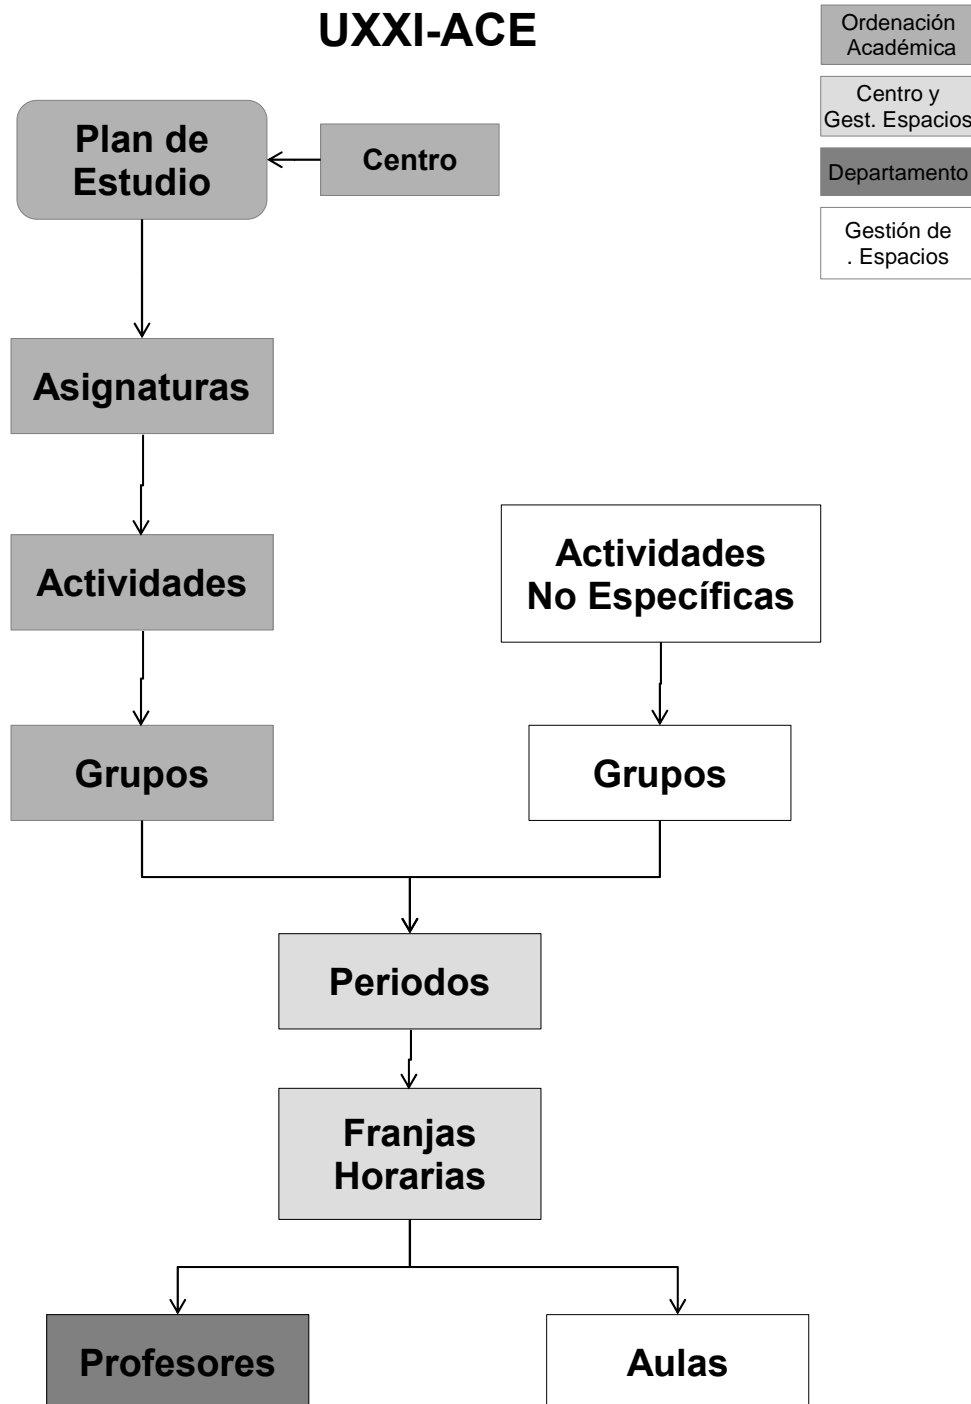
UXXI-ACE

Ordenación Académica

Centro y Gest. Espacios

Departamento

Gestión de . Espacios

Plan de Estudio

Centro

Asignaturas

Actividades

Actividades No Específicas

Grupos

Grupos

Periodos

Franjas Horarias

Profesores

Aulas